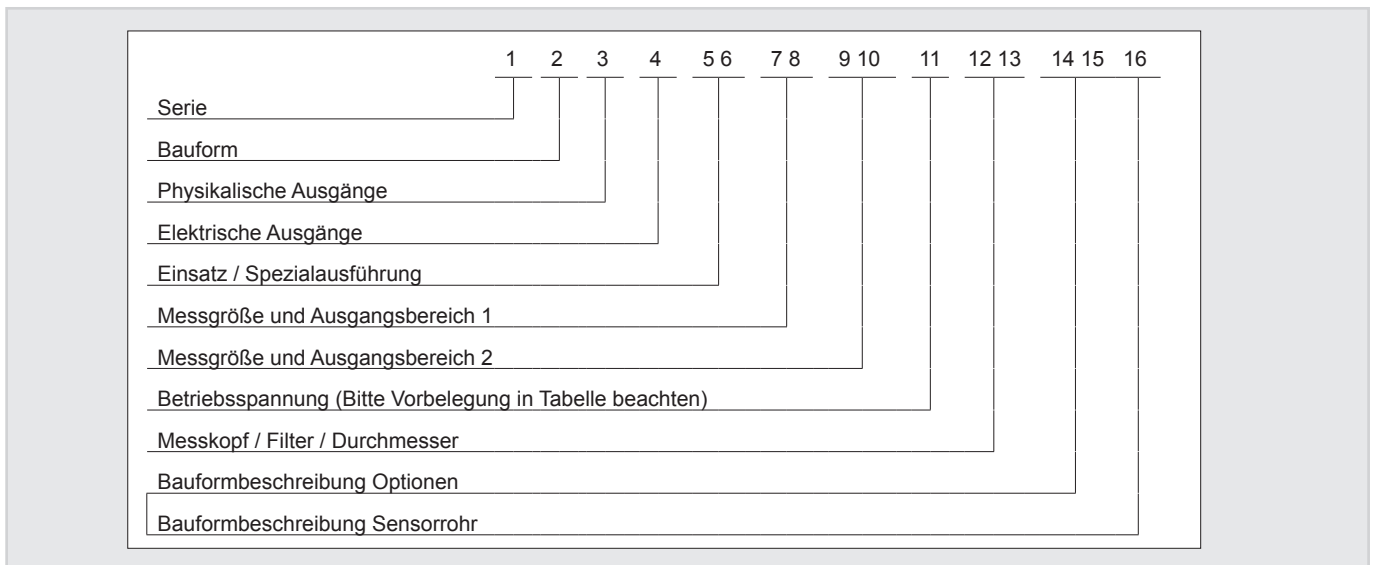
1 2 3 4 5 6 7 8 9 10 11 12 13 14 15 16

Serie

Bauform

Physikalische Ausgänge

Elektrische Ausgänge

Einsatz / Spezialausführung

Messgröße und Ausgangsbereich 1

Messgröße und Ausgangsbereich 2

Betriebsspannung (Bitte Vorbelegung in Tabelle beachten)

Messkopf / Filter / Durchmesser

Bauformbeschreibung Optionen

Bauformbeschreibung Sensorrohr